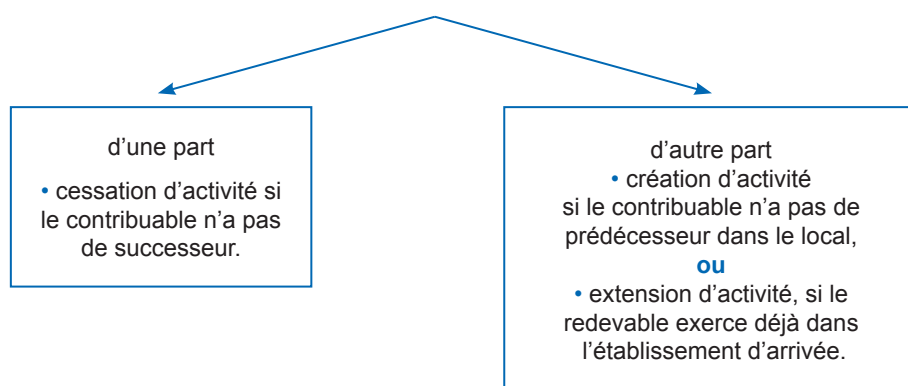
d’une part

• cessation d’activité si le contribuable n’a pas de successeur.

d’autre part

• création d’activité si le contribuable n’a pas de prédécesseur dans le local,

ou

• extension d’activité, si le redevable exerce déjà dans l’établissement d’arrivée.